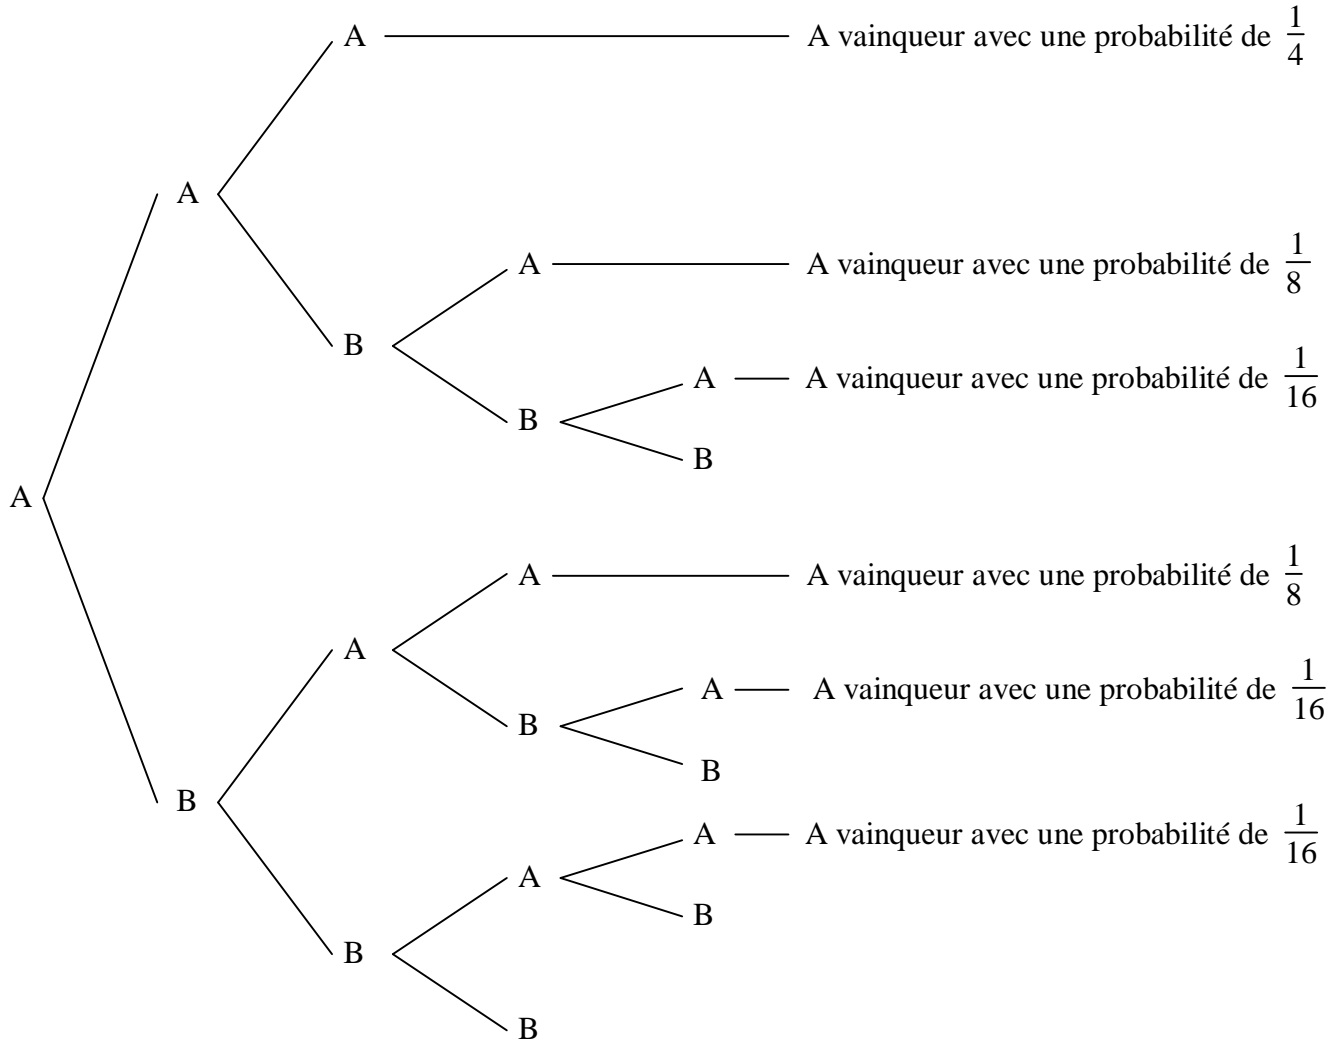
A

A vainqueur avec une probabilité de $\frac{1}{4}$

A

A

A vainqueur avec une probabilité de $\frac{1}{8}$

B

A

A vainqueur avec une probabilité de $\frac{1}{16}$

B

B

A

A

A vainqueur avec une probabilité de $\frac{1}{8}$

A

A

A vainqueur avec une probabilité de $\frac{1}{16}$

B

B

B

A

A vainqueur avec une probabilité de $\frac{1}{16}$

A

B

B

B